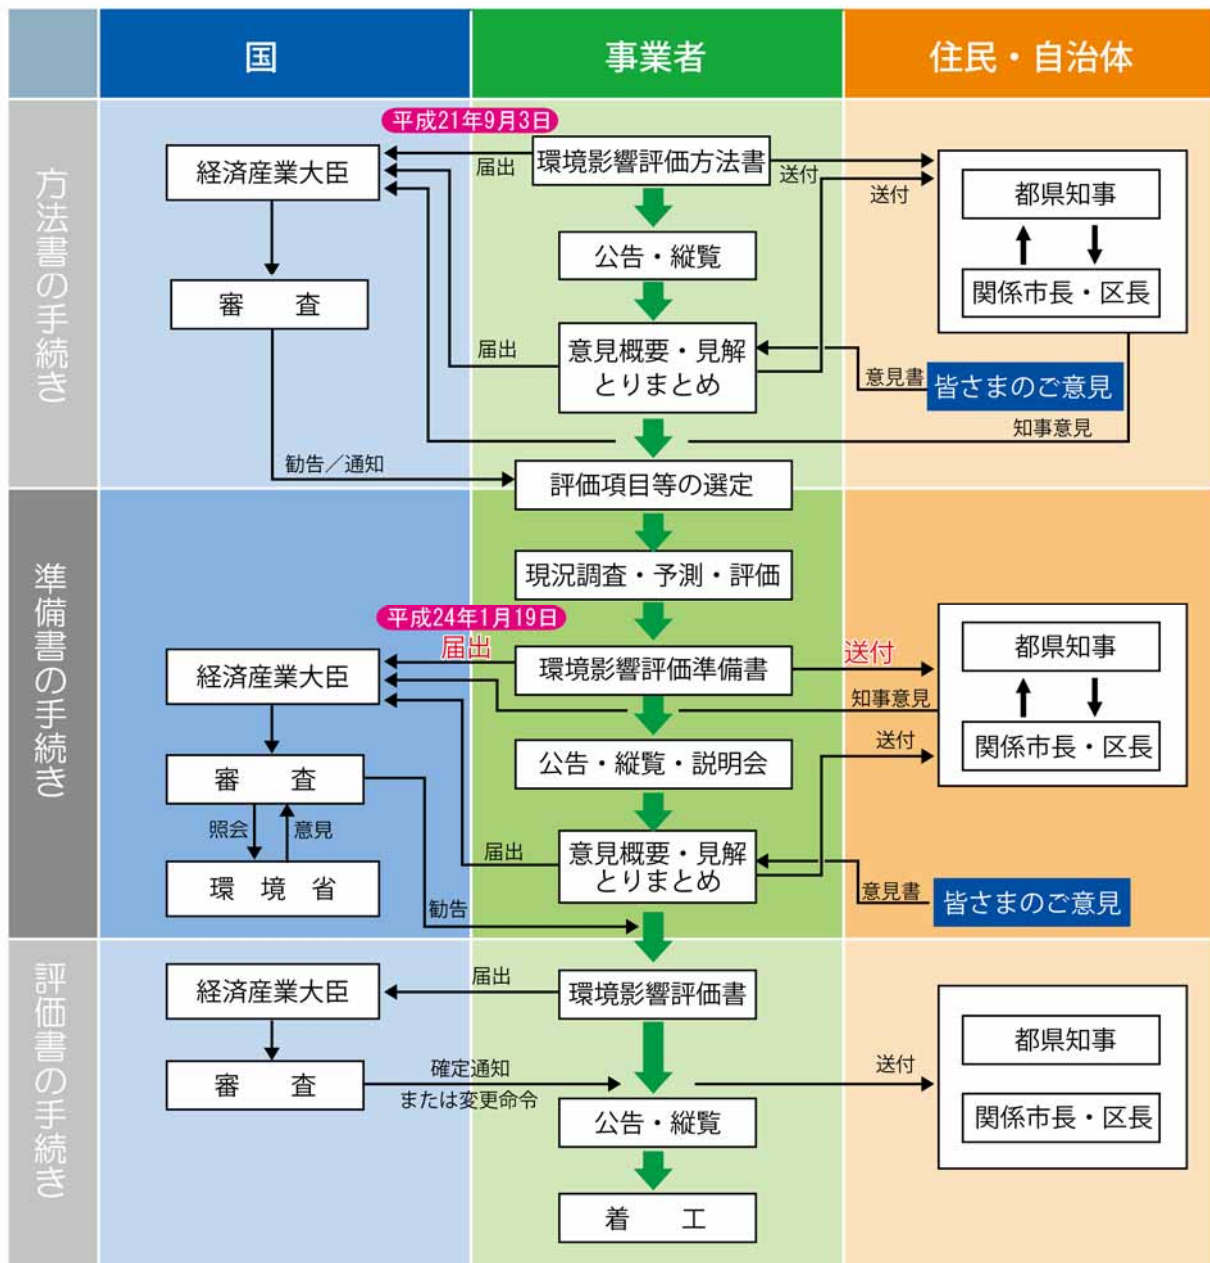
国

事業者

住民・自治体

方法書の手続き

平成21年9月3日

経済産業大臣

届出

環境影響評価方法書

送付

送付

都県知事

関係市長・区長

公告・縦覧

審　査

届出

意見概要・見解とりまとめ

意見書

皆さまのご意見

知事意見

勧告／通知

評価項目等の選定

準備書の手続き

現況調査・予測・評価

平成24年1月19日

届出

経済産業大臣

環境影響評価準備書

送付

都県知事

知事意見

関係市長・区長

審　査

公告・縦覧・説明会

送付

照会

意見

届出

意見概要・見解とりまとめ

環　境　省

意見書

皆さまのご意見

勧告

評価書の手続き

経済産業大臣

届出

環境影響評価書

都県知事

審　査

確定通知または変更命令

送付

関係市長・区長

公告・縦覧

着　工